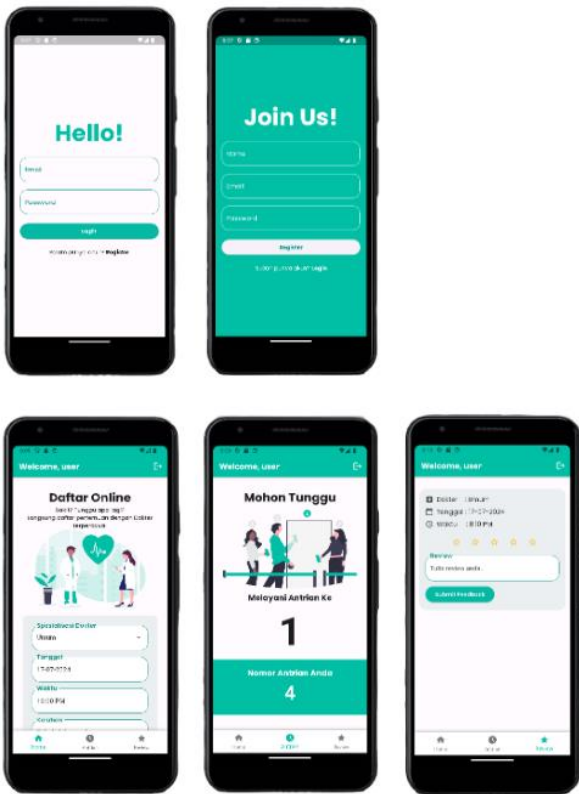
Hello!

Email

Password

Login

Belum punya akun? Register

Join Us!

Name

Email

Password

Register

Sudah punya akun? Login

Welcome, user

Daftar Online

Spesialisasi Dokter

Umum

Tanggal

17/07/2024

Waktu

10:00 PM

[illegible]

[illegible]

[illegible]

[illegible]

Welcome, user

Mohon Tunggu

Melayani Antrian Ke

1

Nomor Antrian Anda

4

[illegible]

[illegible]

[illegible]

Welcome, user

Dokter : Umum

Tanggal : 17-07-2024

Waktu : 10:00 PM

Review

Tulis review anda...

Submit Feedback

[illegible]

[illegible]

Review